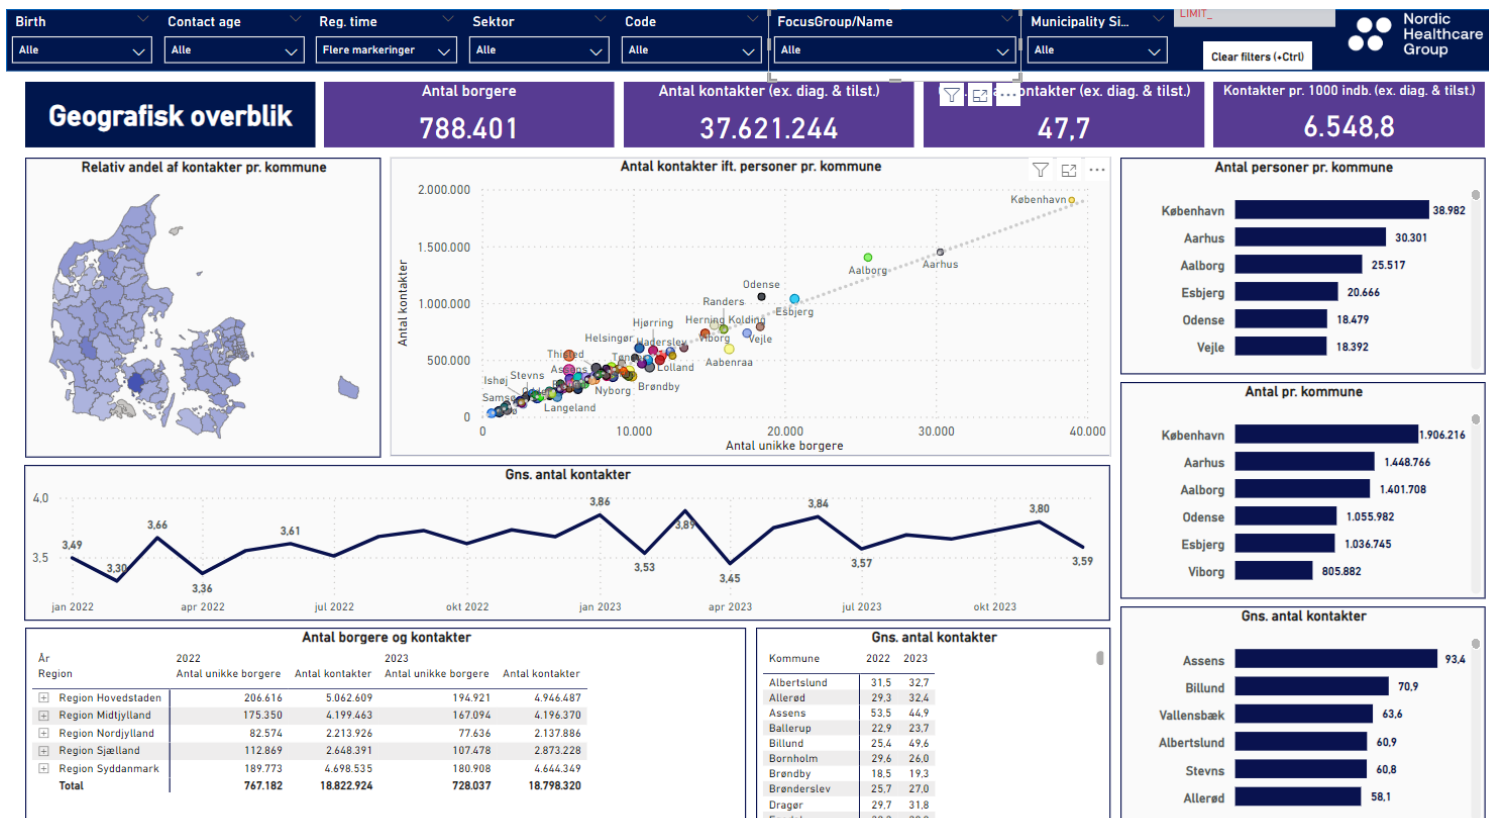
Birth
Alle
Contact age
Alle
Reg. time
Flere markeringer
Sektor
Alle
Code
Alle
FocusGroup/Name
Alle
Municipality Si...
Alle
LIMIT_
Clear filters (+Ctrl)
Nordic Healthcare Group

Geografisk overblik

Antal borgere
788.401

Antal kontakter (ex. diag. & tilst.)
37.621.244

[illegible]ntakter (ex. diag. & tilst.)
47,7

Kontakter pr. 1000 indb. (ex. diag. & tilst.)
6.548,8

Relativ andel af kontakter pr. kommune

Antal kontakter ift. personer pr. kommune
2.000.000
1.500.000
1.000.000
500.000
0
Antal kontakter
0
10.000
20.000
30.000
40.000
Antal unikke borgere
København
Aalborg
Aarhus
Odense
Randers
Esbjerg
Hjørring
Herning
Kolding
Helsingør
Haderslev
Viborg
Vejle
Thisted
Tønder
Aabenraa
Assens
Lolland
Ishøj
Stevns
Brøndby
Nyborg
Samsø
Langeland

Antal personer pr. kommune
København 38.982
Aarhus 30.301
Aalborg 25.517
Esbjerg 20.666
Odense 18.479
Vejle 18.392

Antal pr. kommune
København 1.906.216
Aarhus 1.448.766
Aalborg 1.401.708
Odense 1.055.982
Esbjerg 1.036.745
Viborg 805.882

Gns. antal kontakter
Assens 93,4
Billund 70,9
Vallensbæk 63,6
Albertslund 60,9
Stevns 60,8
Allerød 58,1

Gns. antal kontakter
4,0
3,5
3,49
3,30
3,66
3,36
3,61
3,86
3,89
3,53
3,45
3,84
3,57
3,80
3,59
jan 2022
apr 2022
jul 2022
okt 2022
jan 2023
apr 2023
jul 2023
okt 2023

Antal borgere og kontakter
| År Region | 2022 Antal unikke borgere | Antal kontakter | 2023 Antal unikke borgere | Antal kontakter |
|---|---|---|---|---|
| Region Hovedstaden | 206.616 | 5.062.609 | 194.921 | 4.946.487 |
| Region Midtjylland | 175.350 | 4.199.463 | 167.094 | 4.196.370 |
| Region Nordjylland | 82.574 | 2.213.926 | 77.636 | 2.137.886 |
| Region Sjælland | 112.869 | 2.648.391 | 107.478 | 2.873.228 |
| Region Syddanmark | 189.773 | 4.698.535 | 180.908 | 4.644.349 |
| Total | 767.182 | 18.822.924 | 728.037 | 18.798.320 |

Gns. antal kontakter
| Kommune | 2022 | 2023 |
|---|---|---|
| Albertslund | 31,5 | 32,7 |
| Allerød | 29,3 | 32,4 |
| Assens | 53,5 | 44,9 |
| Ballerup | 22,9 | 23,7 |
| Billund | 25,4 | 49,6 |
| Bornholm | 29,6 | 26,0 |
| Brøndby | 18,5 | 19,3 |
| Brønderslev | 25,7 | 27,0 |
| Dragør | 29,7 | 31,8 |